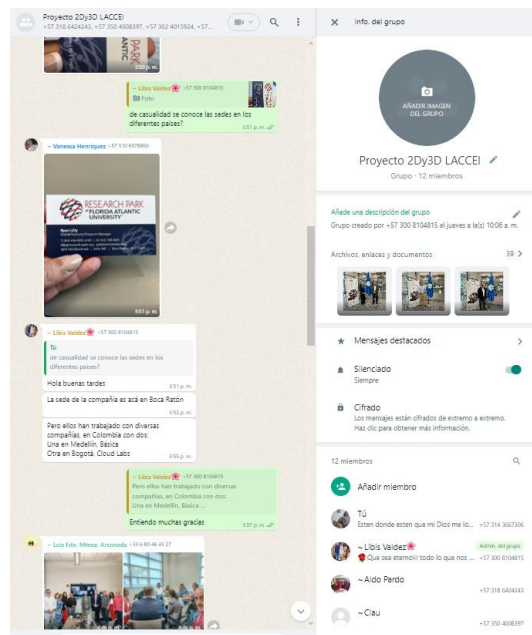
Proyecto 2Dy3D LACCEI
+57 318 6424243, +57 350 4608397, +57 302 4015924, +57...

3:50 p. m.

~ Libis Valdez +57 300 8104815
Foto

de casualidad se conoce las sedes en los diferentes países?
3:51 p. m.

~ Vanessa Henriquez +57 310 6578860

RESEARCH PARK
at FLORIDA ATLANTIC UNIVERSITY

3:51 p. m.

~ Libis Valdez +57 300 8104815
Tú
de casualidad se conoce las sedes en los diferentes países?
Hola buenas tardes
3:51 p. m.

La sede de la compañía es acá en Boca Ratón
3:52 p. m.

Pero ellos han trabajado con diversas compañías, en Colombia con dos:
Una en Medellín. Básica
Otra en Bogotá. Cloud Labs
3:56 p. m.

~ Libis Valdez +57 300 8104815
Pero ellos han trabajado con diversas compañías, en Colombia con dos:
Una en Medellín. Básica...
Entiendo muchas gracias
3:57 p. m.

~ Luis Fdo. Mtnez. Aconcha +34 680 46 43 27

Info. del grupo

AÑADIR IMAGEN DEL GRUPO

Proyecto 2Dy3D LACCEI
Grupo · 12 miembros

Añade una descripción del grupo
Grupo creado por +57 300 8104815 el jueves a la(s) 10:06 a. m.

Archivos, enlaces y documentos
39

Mensajes destacados

Silenciado
Siempre

Cifrado
Los mensajes están cifrados de extremo a extremo. Haz clic para obtener más información.

12 miembros

Añadir miembro

Tú
Esten donde esten que mi Dios me lo...
+57 314 3667306

~ Libis Valdez
Que sea eterno!! todo lo que nos ...
Admin. del grupo
+57 300 8104815

~ Aldo Pardo
+57 318 6424243

~ Clau
+57 350 4608397